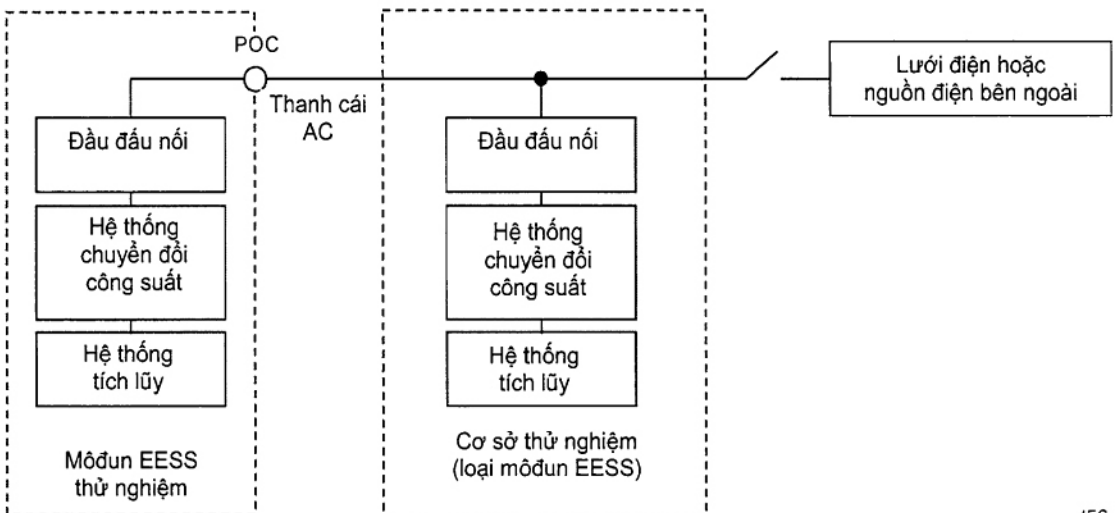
POC

Thanh cái AC

Lưới điện hoặc nguồn điện bên ngoài

Đầu đấu nối

Hệ thống chuyển đổi công suất

Hệ thống tích lũy

Môđun EESS thử nghiệm

Đầu đấu nối

Hệ thống chuyển đổi công suất

Hệ thống tích lũy

Cơ sở thử nghiệm (loại môđun EESS)

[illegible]